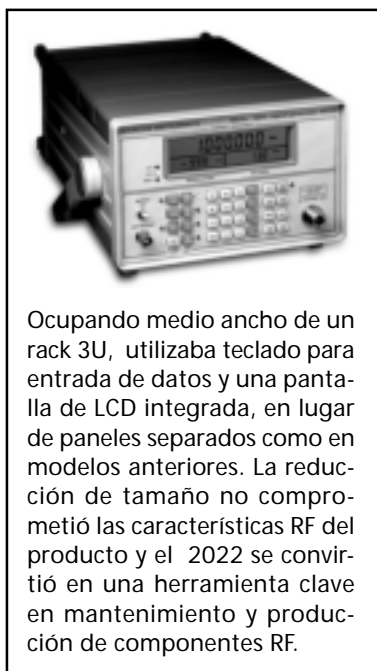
Ocupando medio ancho de un rack 3U, utilizaba teclado para entrada de datos y una pantalla de LCD integrada, en lugar de paneles separados como en modelos anteriores. La reducción de tamaño no comprometió las características RF del producto y el 2022 se convirtió en una herramienta clave en mantenimiento y producción de componentes RF.